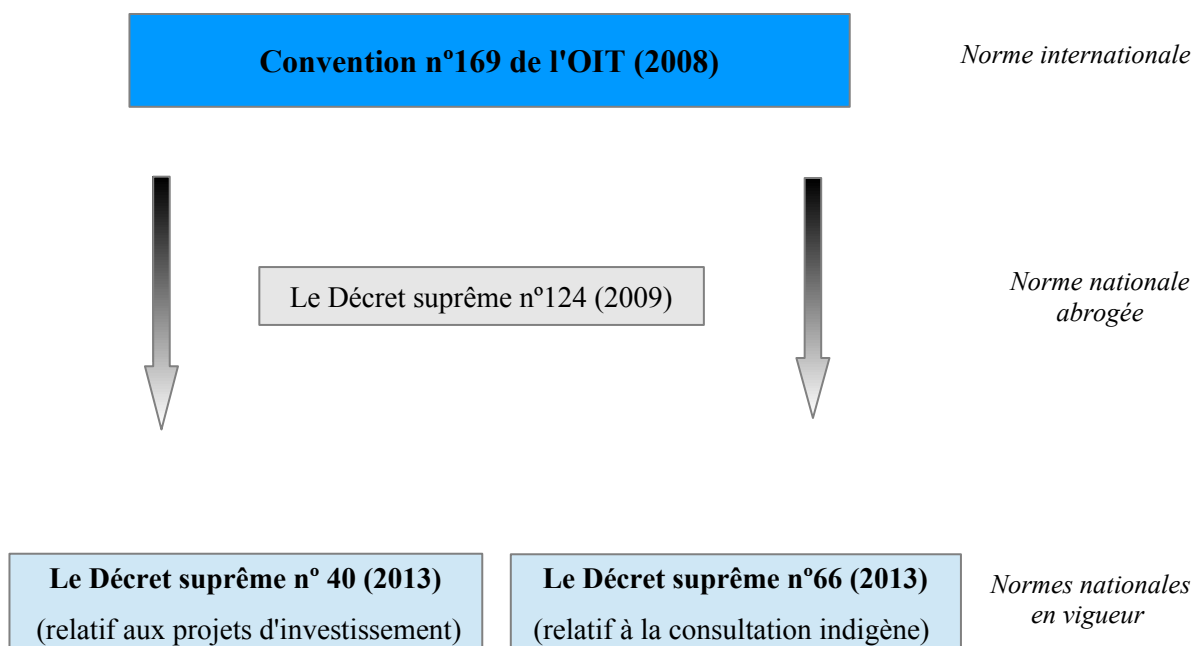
Convention nº169 de l'OIT (2008)

Norme internationale

Le Décret suprême nº124 (2009)

Norme nationale abrogée

Le Décret suprême nº 40 (2013)
(relatif aux projets d'investissement)

Le Décret suprême nº66 (2013)
(relatif à la consultation indigène)

Normes nationales en vigueur